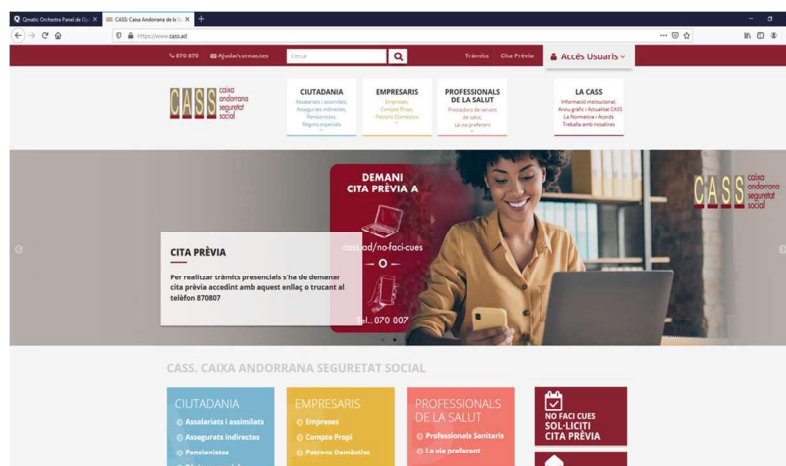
Qmatic Orchestra Panel de Cy | CASS: Caixa Andorrana de la S

https://www.cass.ad

870 870 Ajuda/consultes Cercar Tràmits Cita Prèvia Accés Usuaris

CASS caixa andorrana seguretat social

CIUTADANIA
Assalariats i assimilats, Assegurats indirectes, Pensionistes, Règims especials

EMPRESARIS
Empreses, Compte Propi, Patrons Domèstics

PROFESSIONALS DE LA SALUT
Prestadors de serveis de salut, La via preferent

LA CASS
Informació institucional, Arxiu gràfic i Actualitat CASS, La Normativa i Acords, Treballa amb nosaltres

DEMANI CITA PRÈVIA A

cass.ad/no-faci-cues

— o —

Tel. 070 007

CASS caixa andorrana seguretat social

CITA PRÈVIA

Per realitzar tràmits presencials s'ha de demanar cita prèvia accedint amb aquest enllaç o trucant al telèfon 870807

CASS. CAIXA ANDORRANA SEGURETAT SOCIAL

CIUTADANIA
Assalariats i assimilats
Assegurats indirectes
Pensionistes

EMPRESARIS
Empreses
Compte Propi
Patrons Domèstics

PROFESSIONALS DE LA SALUT
Professionals Sanitaris
La via preferent

NO FACI CUES SOL·LICITI CITA PRÈVIA